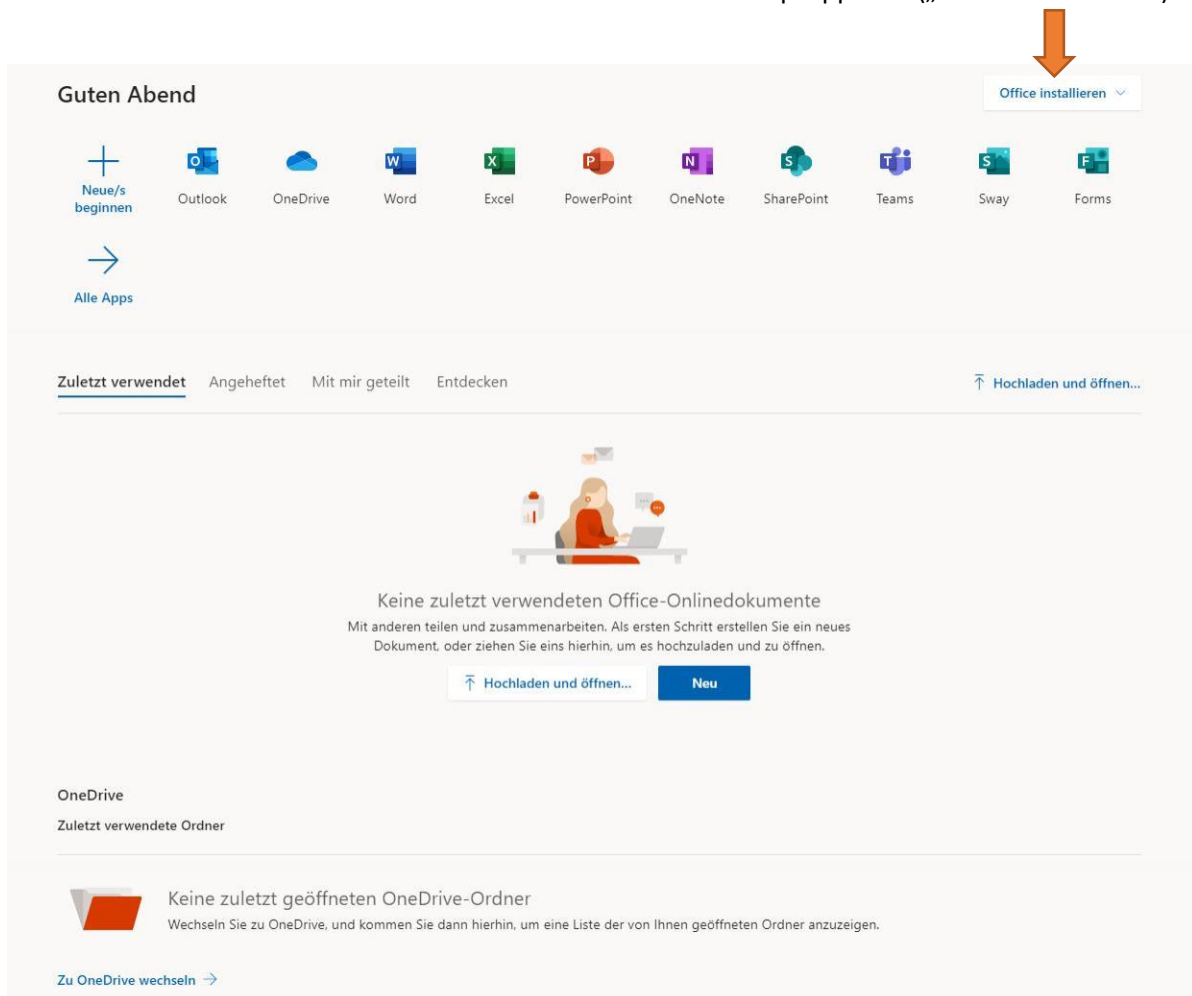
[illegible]

Guten Abend

Office installieren

Neue/s beginnen

Outlook

OneDrive

Word

Excel

PowerPoint

OneNote

SharePoint

Teams

Sway

Forms

Alle Apps

Zuletzt verwendet

Angeheftet

Mit mir geteilt

Entdecken

Hochladen und öffnen...

Keine zuletzt verwendeten Office-Onlinedokumente

Mit anderen teilen und zusammenarbeiten. Als ersten Schritt erstellen Sie ein neues Dokument, oder ziehen Sie eins hierhin, um es hochzuladen und zu öffnen.

Hochladen und öffnen...

Neu

OneDrive

Zuletzt verwendete Ordner

Keine zuletzt geöffneten OneDrive-Ordner

Wechseln Sie zu OneDrive, und kommen Sie dann hierhin, um eine Liste der von Ihnen geöffneten Ordner anzuzeigen.

Zu OneDrive wechseln →